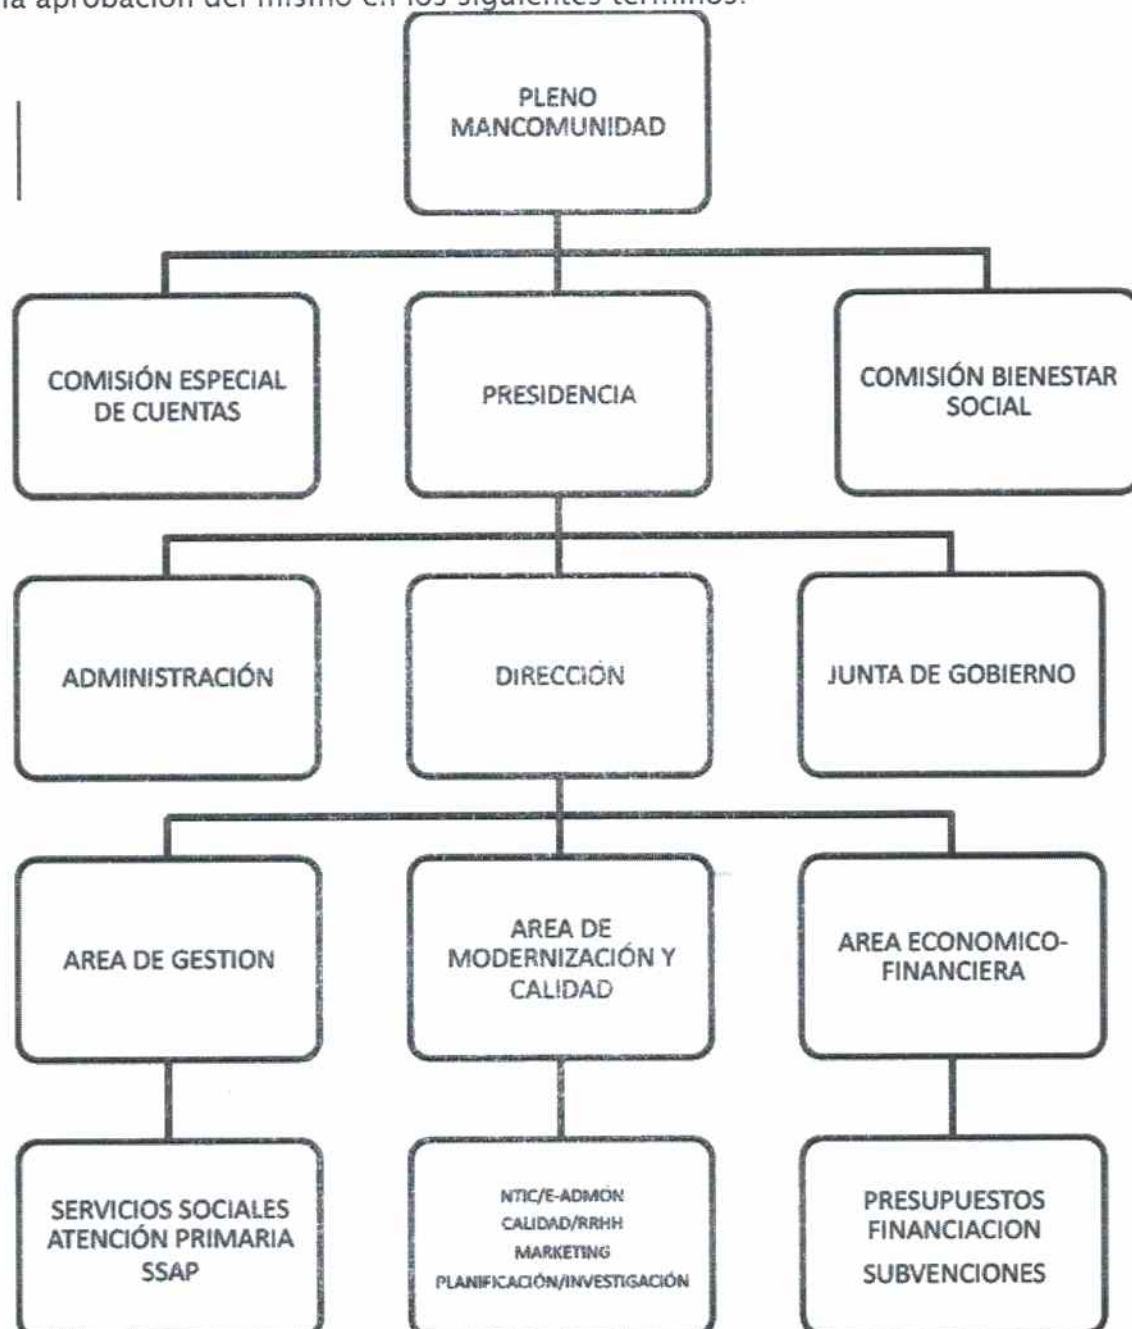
la aprobación del mismo en los siguientes términos:

PLENO MANCOMUNIDAD

COMISIÓN ESPECIAL DE CUENTAS

PRESIDENCIA

COMISIÓN BIENESTAR SOCIAL

ADMINISTRACIÓN

DIRECCIÓN

JUNTA DE GOBIERNO

AREA DE GESTION

AREA DE MODERNIZACIÓN Y CALIDAD

AREA ECONOMICO-FINANCIERA

SERVICIOS SOCIALES ATENCIÓN PRIMARIA SSAP

NTIC/E-ADMON
CALIDAD/RRHH
MARKETING
PLANIFICACIÓN/INVESTIGACIÓN

PRESUPUESTOS
FINANCIACION
SUBVENCIONES